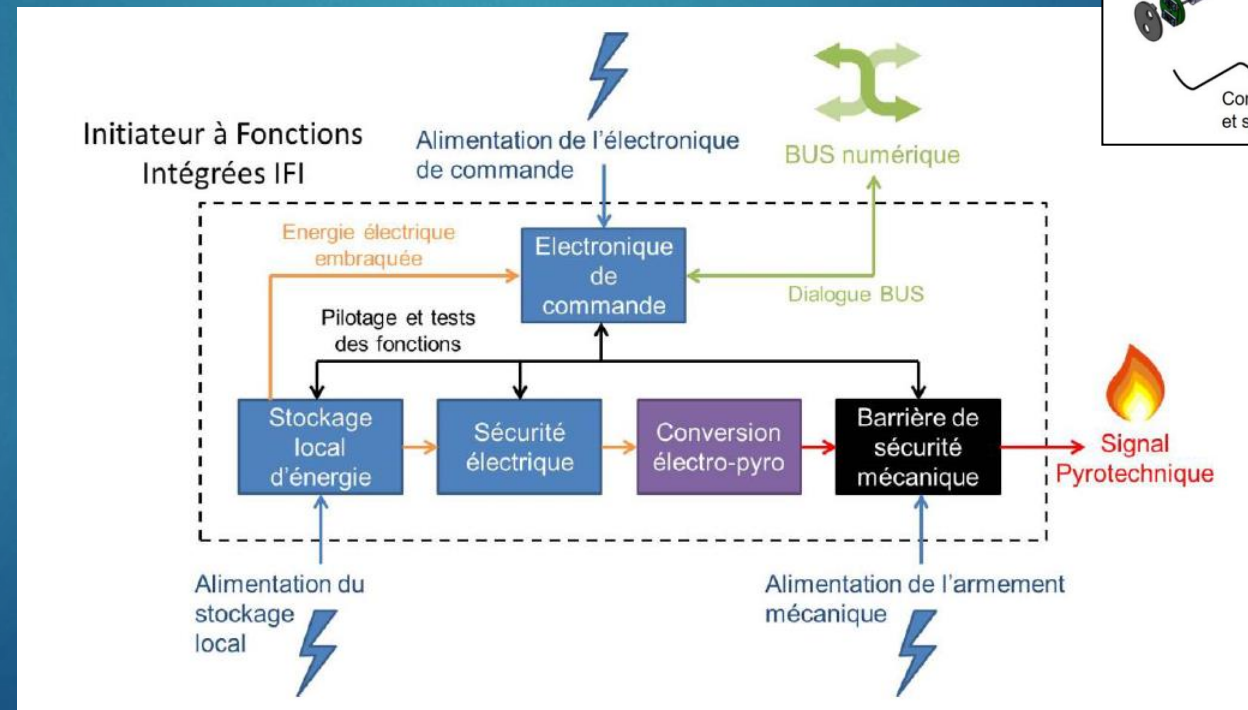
Initiateur à Fonctions Intégrées IFI

Alimentation de l'électronique de commande

BUS numérique

Energie électrique embraquée

Electronique de commande

Dialogue BUS

Pilotage et tests des fonctions

Stockage local d'énergie

Sécurité électrique

Conversion électro-pyro

Barrière de sécurité mécanique

Signal Pyrotechnique

Alimentation du stockage local

Alimentation de l'armement mécanique

Co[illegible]
et s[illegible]